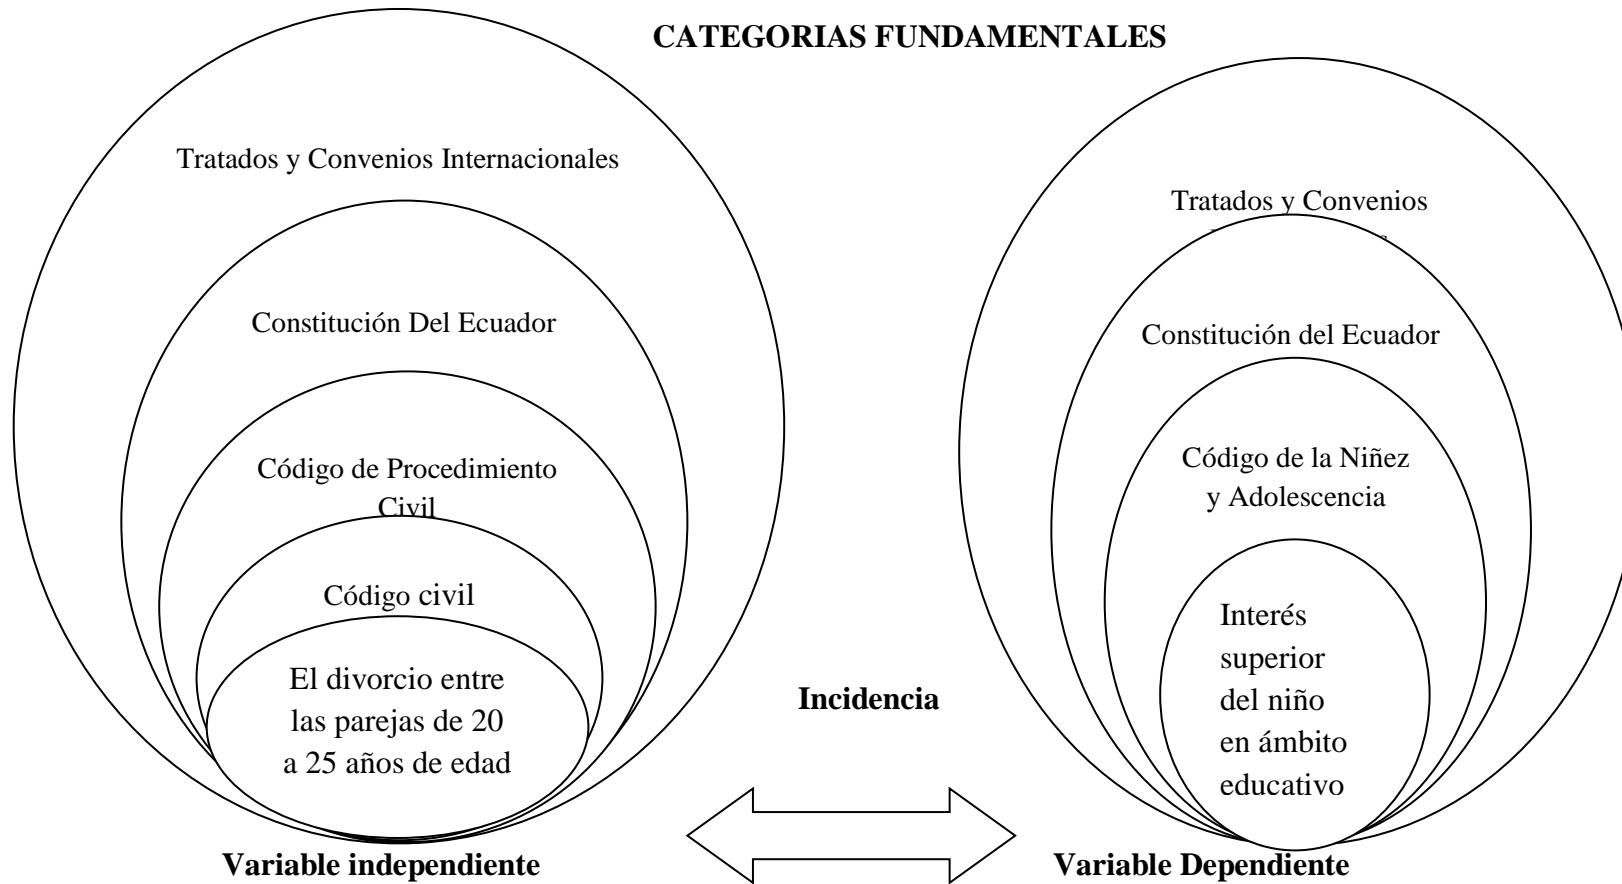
CATEGORIAS FUNDAMENTALES

Tratados y Convenios Internacionales

Constitución Del Ecuador

Código de Procedimiento Civil

Código civil

El divorcio entre las parejas de 20 a 25 años de edad

Variable independiente

Incidencia

Tratados y Convenios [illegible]

Constitución del Ecuador

Código de la Niñez y Adolescencia

Interés superior del niño en ámbito educativo

Variable Dependiente